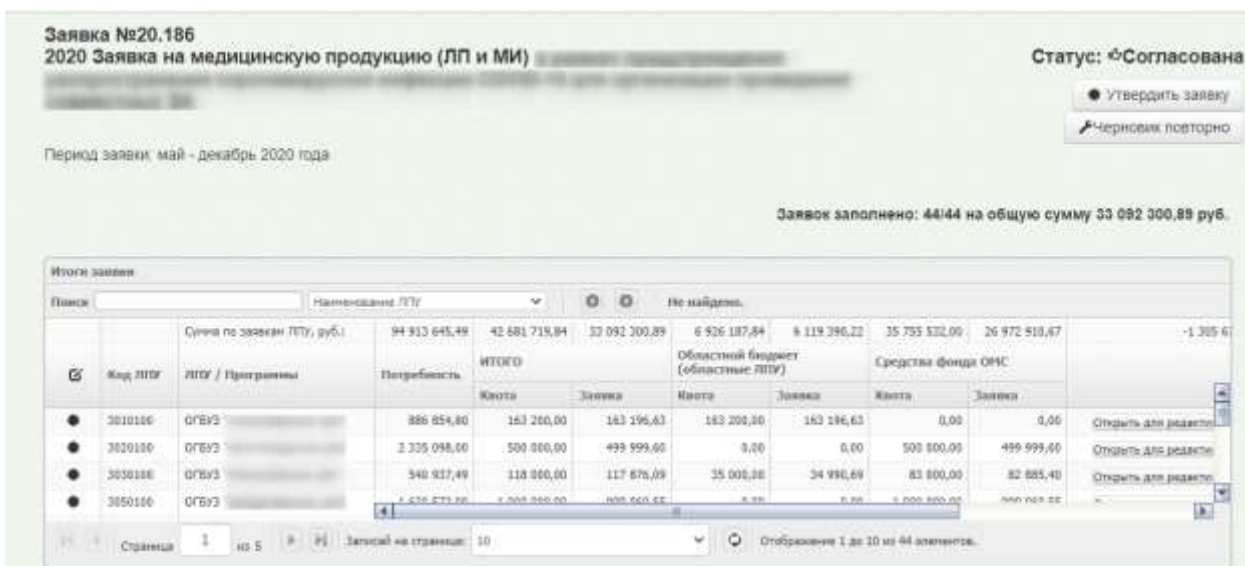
Заявка №20.186
2020 Заявка на медицинскую продукцию (ЛП и МИ) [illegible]

Статус: Согласована

Утвердить заявку

Черновик повторно

Период заявки: май - декабрь 2020 года

Заявок заполнено: 44/44 на общую сумму 33 092 300,89 руб.

Итоги заявки

Поиск | Наименование ЛПУ | Не найдено.

| | Код ЛПУ | Сумма по заявкам ЛПУ, руб.: ЛПУ / Программы | 94 913 645,49 Потребность | 42 681 719,84 ИТОГО Квота | 33 092 300,89 Заявка | 6 926 187,84 Областной бюджет (областные ЛПУ) Квота | 6 119 390,22 Заявка | 35 755 532,00 Средства фонда ОМС Квота | 26 972 910,67 Заявка | -1 305 6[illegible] |
|---|---|---|---|---|---|---|---|---|---|---|
| ● | 3010100 | ОГБУЗ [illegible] | 886 854,80 | 163 200,00 | 163 196,63 | 163 200,00 | 163 196,63 | 0,00 | 0,00 | Открыть для редактир |
| ● | 3020100 | ОГБУЗ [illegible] | 2 335 098,00 | 500 000,00 | 499 999,60 | 0,00 | 0,00 | 500 000,00 | 499 999,60 | Открыть для редактир |
| ● | 3030100 | ОГБУЗ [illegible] | 340 937,49 | 118 000,00 | 117 876,09 | 35 000,00 | 34 990,69 | 83 000,00 | 82 885,40 | Открыть для редактир |
| ● | 3050100 | ОГБУЗ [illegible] | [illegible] | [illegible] | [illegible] | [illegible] | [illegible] | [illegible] | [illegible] | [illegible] |

Страница 1 из 5 | Записей на странице: 10 | Отображение 1 до 10 из 44 элементов.